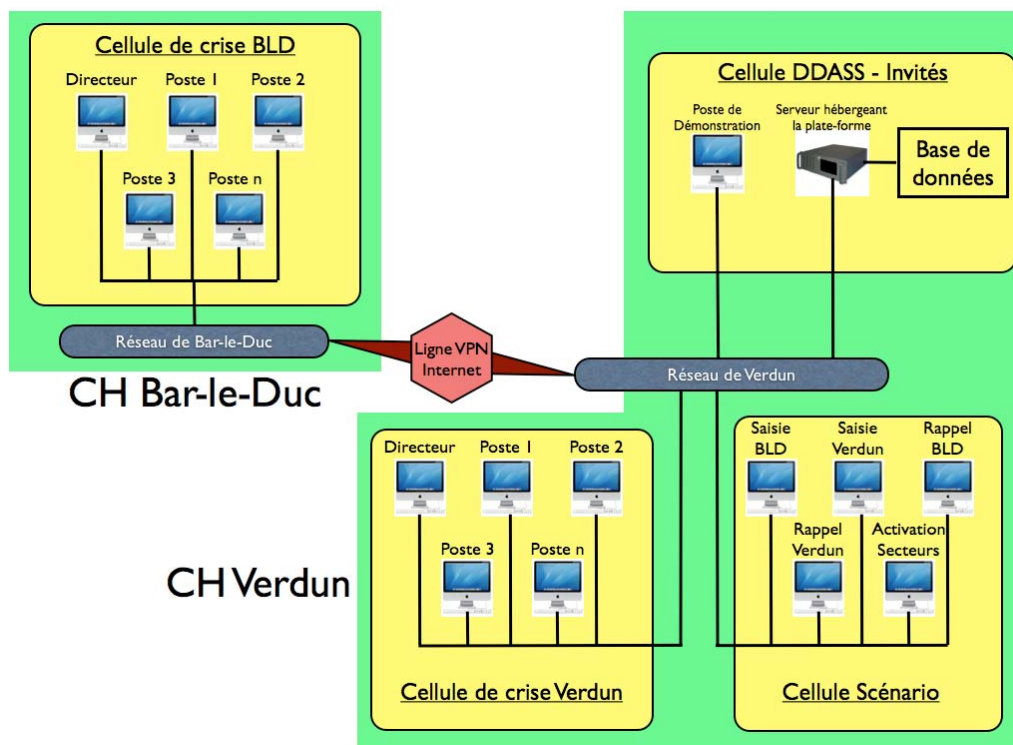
Cellule de crise BLD

Directeur Poste 1 Poste 2

Poste 3 Poste n

Réseau de Bar-le-Duc

CH Bar-le-Duc

Cellule DDASS - Invités

Poste de Démonstration

Serveur hébergeant la plate-forme

Base de données

Ligne VPN Internet

Réseau de Verdun

Directeur Poste 1 Poste 2

Poste 3 Poste n

CH Verdun

Cellule de crise Verdun

Saisie BLD

Saisie Verdun

Rappel BLD

Rappel Verdun

Activation Secteurs

Cellule Scénario